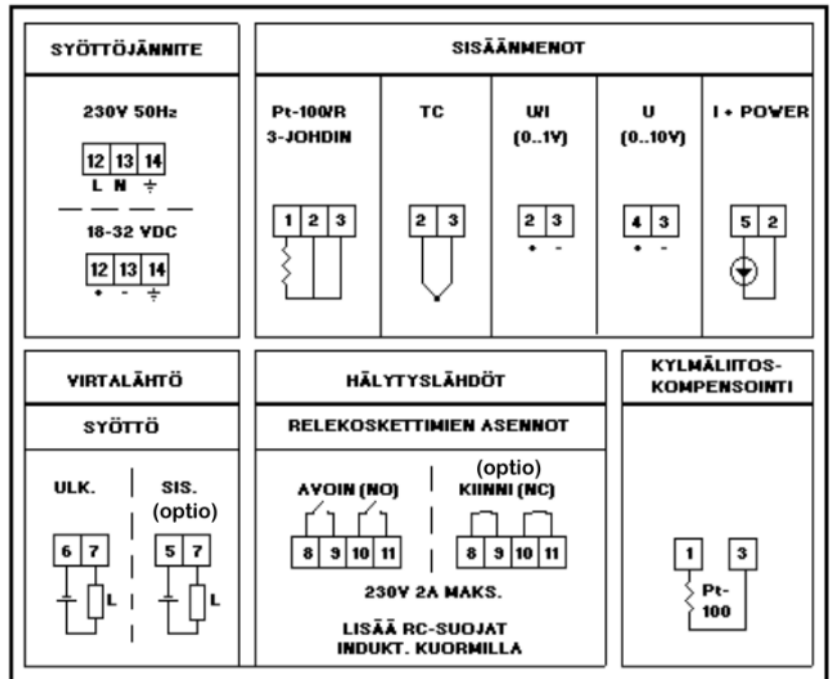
SYÖTTÖJÄNNITE

230V 50Hz

12 13 14
L N ⏚

18-32 VDC

12 13 14
+ - ⏚

SISÄÄNMENOT

Pt-100/R 3-JOHDIN

1 2 3

TC

2 3

U/I (0..1V)

2 3
+ -

U (0..10V)

4 3
+ -

I + POWER

5 2

VIRTALÄHTÖ

SYÖTTÖ

ULK.

6 7

L

SIS. (optio)

5 7

L

HÄLYTYSLÄHDÖT

RELEKOSKETTIMIEN ASENNOT

AVOIN (NO)

8 9 10 11

(optio)
KIINNI (NC)

8 9 10 11

230V 2A MAKS.

LISÄÄ RC-SUOJAT INDUKT. KUORMILLA

KYLMÄLIITOS-KOMPENSOINTI

1 3

Pt-100